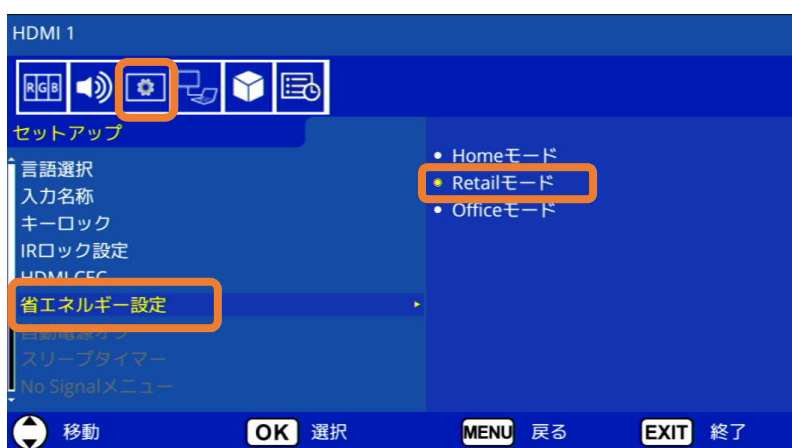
HDMI 1

RGB

セットアップ

言語選択
入力名称
キーロック
IRロック設定
HDMI CEC
省エネルギー設定
自動電源オフ
スリープタイマー
No Signalメニュー

• Homeモード
• Retailモード
• Officeモード

移動 OK 選択 MENU 戻る EXIT 終了